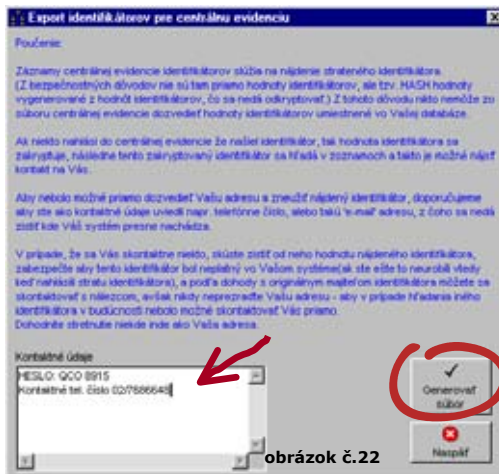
Export identifikátorov pre centrálnu evidenciu

Poučenie:

Záznamy centrálnej evidencie identifikátorov slúžia na nájdenie strateného identifikátora. (Z bezpečnostných dôvodov nie sú tam priamo hodnoty identifikátorov, ale tzv. HASH hodnoty vygenerované z hodnôt identifikátorov, čo sa nedá odkryptovať.) Z tohoto dôvodu nikto nemôže zo súboru centrálnej evidencie dozvedieť hodnoty identifikátorov umiestnené vo Vašej databáze.

Ak niekto nahlási do centrálnej evidencie že našiel identifikátor, tak hodnota identifikátora sa zakryptuje, následne tento zakryptovaný identifikátor sa hľadá v zoznamoch a takto je možné nájsť kontakt na Vás.

Aby nebolo možné priamo dozvedieť Vašu adresu a zneužiť nájdený identifikátor, doporučujeme aby ste ako kontaktné údaje uviedli napr. telefónne číslo, alebo taký "e-mail" adresu, z čoho sa nedá zistiť kde Váš systém presne nachádza.

V prípade, že sa Vás skontaktne niekto, skúste zistiť od neho hodnotu nájdeného identifikátora, zabezpečte aby tento identifikátor bol neplatný vo Vašom systéme(ak ste ešte to neurobili vtedy keď nahlásili stratu identifikátora), a podľa dohody s originálnym majiteľom identifikátora môžete sa skontaktovať s nálezcom, avšak nikdy neprezraďte Vašu adresu - aby v prípade hľadania iného identifikátora v budúcnosti nebolo možné skontaktovať Vás priamo. Dohodnite stretnutie niekde inde ako Vaša adresa.

Kontaktné údaje

HESLO: QCO 8915
Kontaktné tel. číslo 02/7686645

Generovať súbor

Naspäť

obrázok č.22